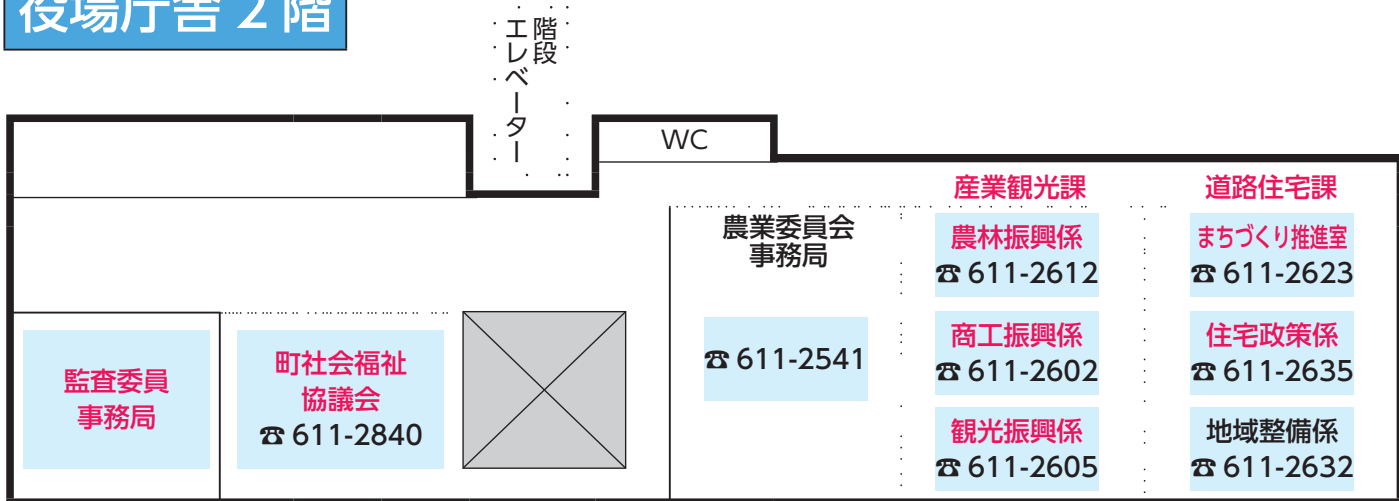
役場庁舎 2 階

階段

エレベーター

WC

産業観光課

道路住宅課

農業委員会
事務局

☎ 611-2541

農林振興係
☎ 611-2612

商工振興係
☎ 611-2602

観光振興係
☎ 611-2605

まちづくり推進室
☎ 611-2623

住宅政策係
☎ 611-2635

地域整備係
☎ 611-2632

監査委員
事務局

町社会福祉
協議会
☎ 611-2840